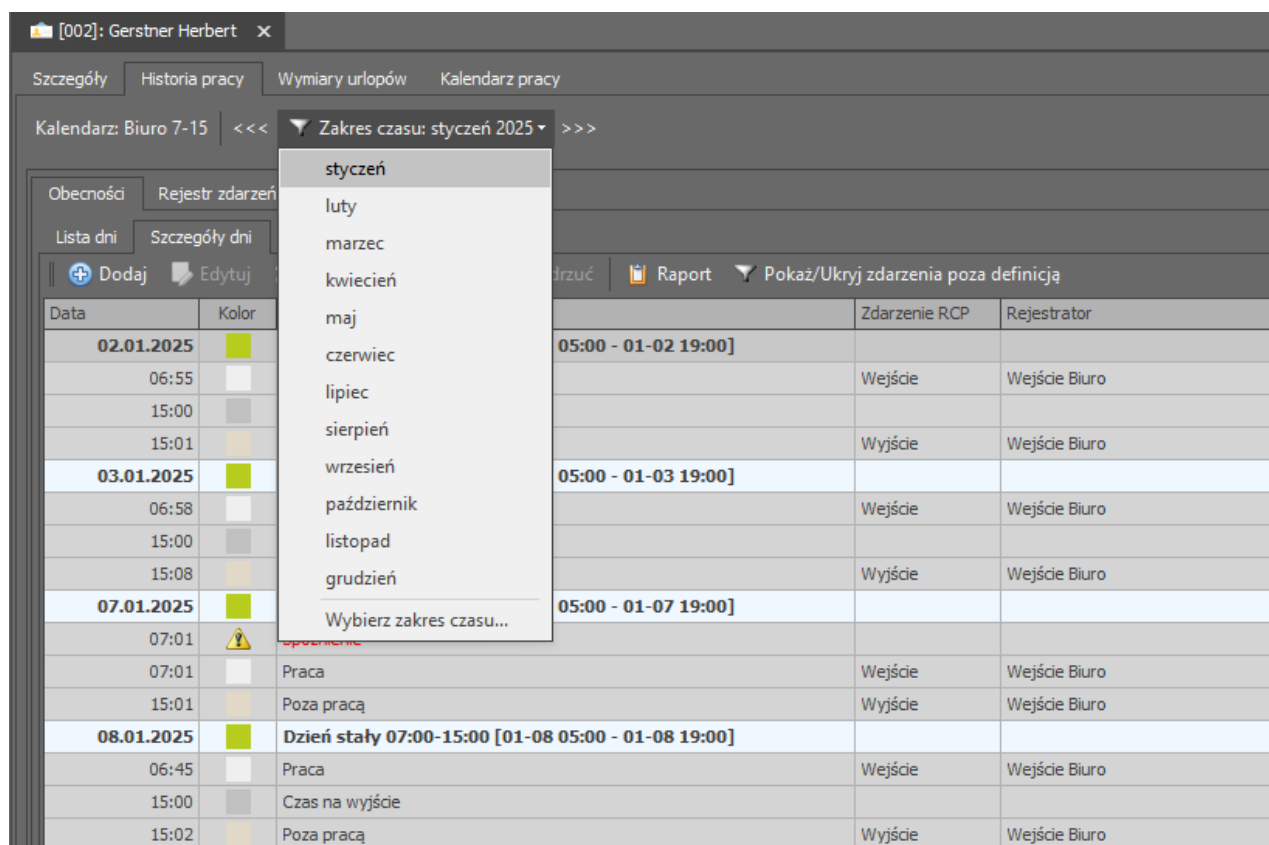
[002]: Gerstner Herbert ×

Szczegóły | Historia pracy | Wymiary urlopów | Kalendarz pracy

Kalendarz: Biuro 7-15 | <<< | Zakres czasu: styczeń 2025 | >>>

styczeń
luty
marzec
kwiecień
maj
czerwiec
lipiec
sierpień
wrzesień
październik
listopad
grudzień
Wybierz zakres czasu...

Obecności | Rejestr zdarzeń

Lista dni | Szczegóły dni

Dodaj | Edytuj | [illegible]drzuć | Raport | Pokaż/Ukryj zdarzenia poza definicją

| Data | Kolor | | Zdarzenie RCP | Rejestrator |
|---|---|---|---|---|
| 02.01.2025 | | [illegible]05:00 - 01-02 19:00] | | |
| 06:55 | | | Wejście | Wejście Biuro |
| 15:00 | | | | |
| 15:01 | | | Wyjście | Wejście Biuro |
| 03.01.2025 | | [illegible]05:00 - 01-03 19:00] | | |
| 06:58 | | | Wejście | Wejście Biuro |
| 15:00 | | | | |
| 15:08 | | | Wyjście | Wejście Biuro |
| 07.01.2025 | | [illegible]05:00 - 01-07 19:00] | | |
| 07:01 | | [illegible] | | |
| 07:01 | | Praca | Wejście | Wejście Biuro |
| 15:01 | | Poza pracą | Wyjście | Wejście Biuro |
| 08.01.2025 | | Dzień stały 07:00-15:00 [01-08 05:00 - 01-08 19:00] | | |
| 06:45 | | Praca | Wejście | Wejście Biuro |
| 15:00 | | Czas na wyjście | | |
| 15:02 | | Poza pracą | Wyjście | Wejście Biuro |